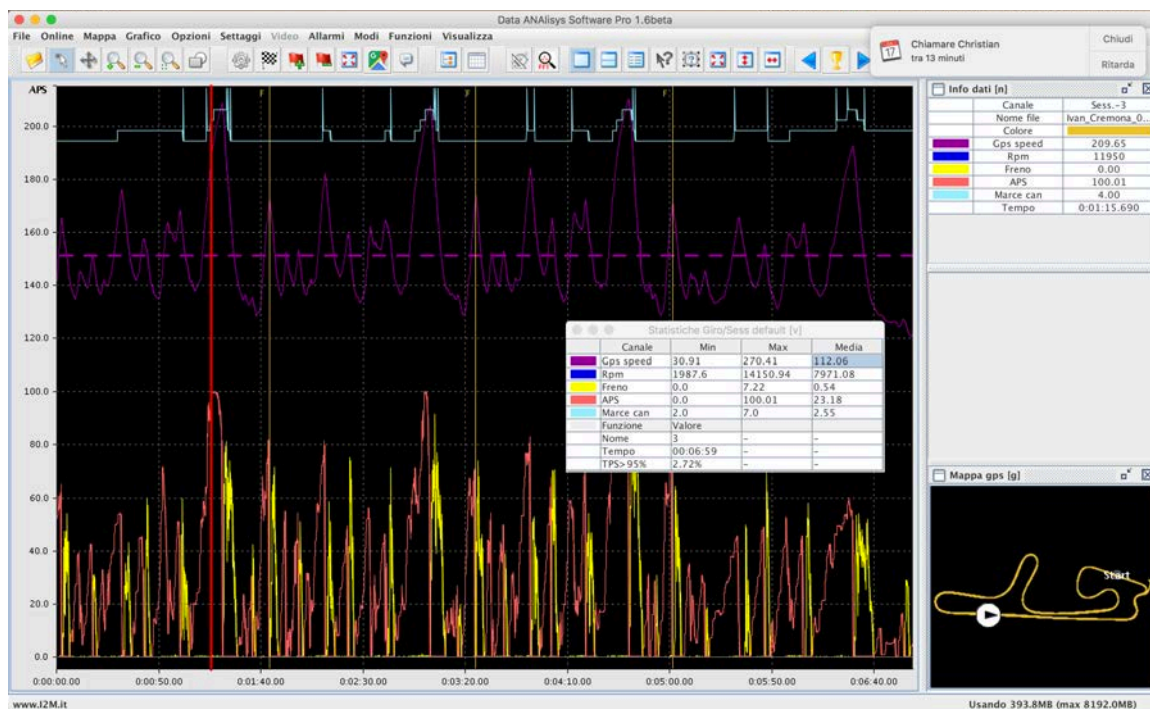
Data ANAlisys Software Pro 1.6beta

File Online Mappa Grafico Opzioni Settaggi Video Allarmi Modi Funzioni Visualizza

17 Chiamare Christian
tra 13 minuti
Chiudi
Ritarda

APS
200.0
180.0
160.0
140.0
120.0
100.0
80.0
60.0
40.0
20.0
0.0

0:00:00.00 0:00:50.00 0:01:40.00 0:02:30.00 0:03:20.00 0:04:10.00 0:05:00.00 0:05:50.00 0:06:40.00

Statistiche Giro/Sess default [v]

| | Canale | Min | Max | Media |
|---|---|---|---|---|
| | Gps speed | 30.91 | 270.41 | 112.06 |
| | Rpm | 1987.6 | 14150.94 | 7971.08 |
| | Freno | 0.0 | 7.22 | 0.54 |
| | APS | 0.0 | 100.01 | 23.18 |
| | Marce can | 2.0 | 7.0 | 2.55 |
| | Funzione | Valore | | |
| | Nome | 3 | - | - |
| | Tempo | 00:06:59 | - | - |
| | TPS>95% | 2.72% | - | - |

Info dati [n]

| | Canale | Sess.-3 |
|---|---|---|
| | Nome file | Ivan_Cremona_0... |
| | Colore | |
| | Gps speed | 209.65 |
| | Rpm | 11950 |
| | Freno | 0.00 |
| | APS | 100.01 |
| | Marce can | 4.00 |
| | Tempo | 0:01:15.690 |

Mappa gps [g]

Start

www.I2M.it
Usando 393.8MB (max 8192.0MB)